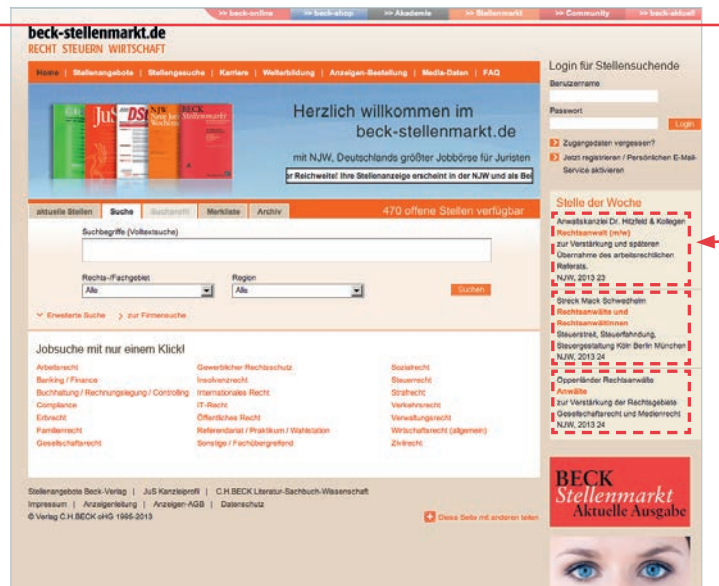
>> beck-online >> beck-shop >> Akademie >> Stellenmarkt >> Community >> beck-aktuell

beck-stellenmarkt.de
RECHT STEUERN WIRTSCHAFT

Home | Stellenangebote | Stellengesuche | Karriere | Weiterbildung | Anzeigen-Bestellung | Media-Daten | FAQ

JuS DStR NJW Neue Juristische Wochenschrift BECK Stellenmarkt

Herzlich willkommen im beck-stellenmarkt.de

mit NJW, Deutschlands größter Jobbörse für Juristen

r Reichweite! Ihre Stellenanzeige erscheint in der NJW und als Be

aktuelle Stellen | Suche | Suchprofil | Merkliste | Archiv

470 offene Stellen verfügbar

Suchbegriffe (Volltextsuche)

Rechts-/Fachgebiet
Alle

Region
Alle

Suchen

Erweiterte Suche > zur Firmensuche

Jobsuche mit nur einem Klick!

| | | |
|---|---|---|
| Arbeitsrecht | Gewerblicher Rechtsschutz | Sozialrecht |
| Banking / Finance | Insolvenzrecht | Steuerrecht |
| Buchhaltung / Rechnungslegung / Controlling | Internationales Recht | Strafrecht |
| Compliance | IT-Recht | Verkehrsrecht |
| Erbrecht | Öffentliches Recht | Verwaltungsrecht |
| Familienrecht | Referendariat / Praktikum / Wahlstation | Wirtschaftsrecht (allgemein) |
| Gesellschaftsrecht | Sonstige / Fachübergreifend | Zivilrecht |

Stellenangebote Beck-Verlag | JuS Kanzleiprofil | C.H.BECK Literatur-Sachbuch-Wissenschaft
Impressum | Anzeigenleitung | Anzeigen-AGB | Datenschutz
© Verlag C.H.BECK oHG 1995-2013

Diese Seite mit anderen teilen

Login für Stellensuchende
Benutzername
Passwort
Login
Zugangsdaten vergessen?
Jetzt registrieren / Persönlichen E-Mail-Service aktivieren

Stelle der Woche

Anwaltskanzlei Dr. Hitzfeld & Kollegen
Rechtsanwalt (m/w)
zur Verstärkung und späteren Übernahme des arbeitsrechtlichen Referats.
NJW, 2013 23

Streck Mack Schwedhelm
Rechtsanwälte und Rechtsanwältinnen
Steuerstreit, Steuerfahndung, Steuergestaltung Köln Berlin München
NJW, 2013 24

Oppenländer Rechtsanwälte
Anwälte
zur Verstärkung der Rechtsgebiete Gesellschaftsrecht und Medienrecht
NJW, 2013 24

BECK Stellenmarkt Aktuelle Ausgabe